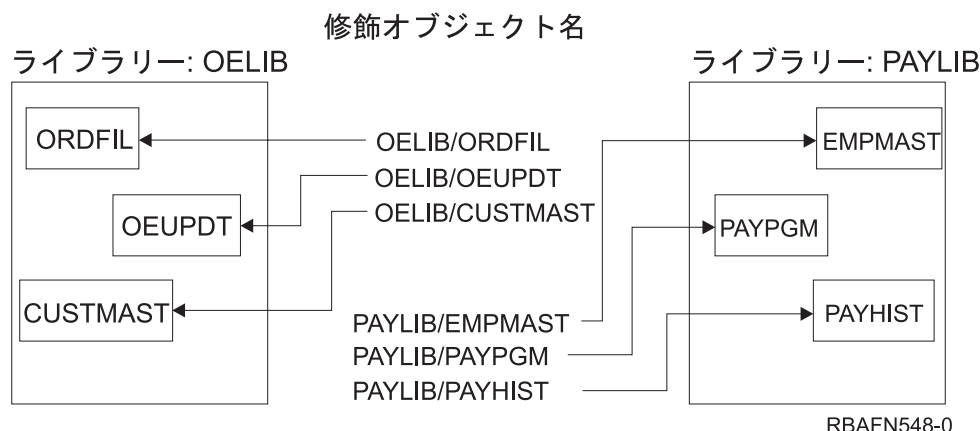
修飾オブジェクト名

ライブラリー: OELIB

ORDFIL

OEUPDT

CUSTMAST

OELIB/ORDFIL
OELIB/OEUPDT
OELIB/CUSTMAST

PAYLIB/EMPMAST
PAYLIB/PAYPGM
PAYLIB/PAYHIST

ライブラリー: PAYLIB

EMPMAST

PAYPGM

PAYHIST

RBAFN548-0